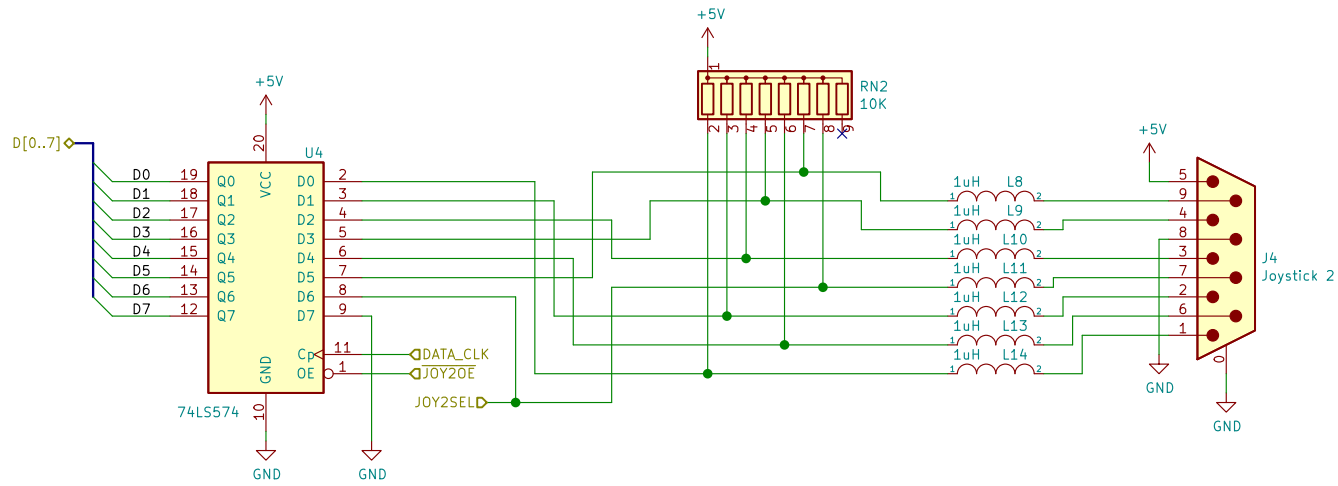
+5V

1 2 3 4 5 6 7 8 9

RN2
10K

+5V

D[0..7]

U4

20

VCC

D0 19 Q0
D1 18 Q1
D2 17 Q2
D3 16 Q3
D4 15 Q4
D5 14 Q5
D6 13 Q6
D7 12 Q7

D0 2
D1 3
D2 4
D3 5
D4 6
D5 7
D6 8
D7 9

Cp 11
OE 1

DATA_CLK
JOY2OE

GND

74LS574

10

GND

GND

JOY2SEL

1uH L8
1uH L9
1uH L10
1uH L11
1uH L12
1uH L13
1uH L14

+5V

5
9
4
8
3
7
2
6
1

J4
Joystick 2

0

GND

GND